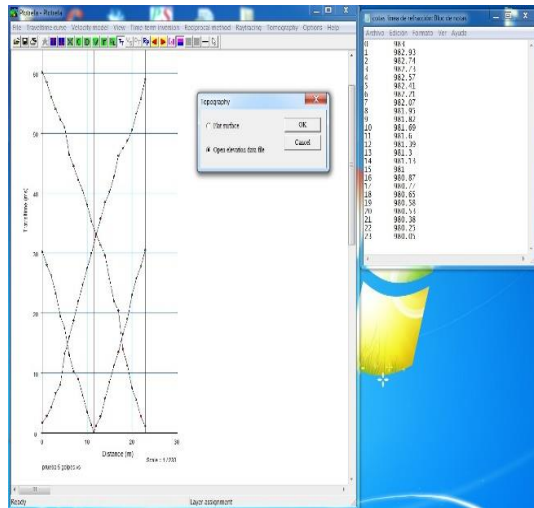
Plotrefa - Plotrefa
File Traveltime curve Velocity model View Time-term inversion Reciprocal method Raytracing Tomography Options Help

Topography
Flat surface
Open elevation data file
OK
Cancel

60
50
40
30
20
10
0
Traveltime (ms)
0 10 20 30
Distance (m)
Scale = 1/200
pnaldo 5 pdenlo xs

Ready
Layer assignment

cotas linea de refracción Bloc de notas
Archivo Edición Formato Ver Ayuda
0 983
1 982.93
2 982.74
3 982.74
4 982.57
5 982.41
6 982.21
7 982.07
8 981.95
9 981.82
10 981.69
11 981.6
12 981.39
13 981.3
14 981.13
15 981
16 980.87
17 980.77
18 980.65
19 980.58
20 980.53
21 980.38
22 980.25
23 980.05